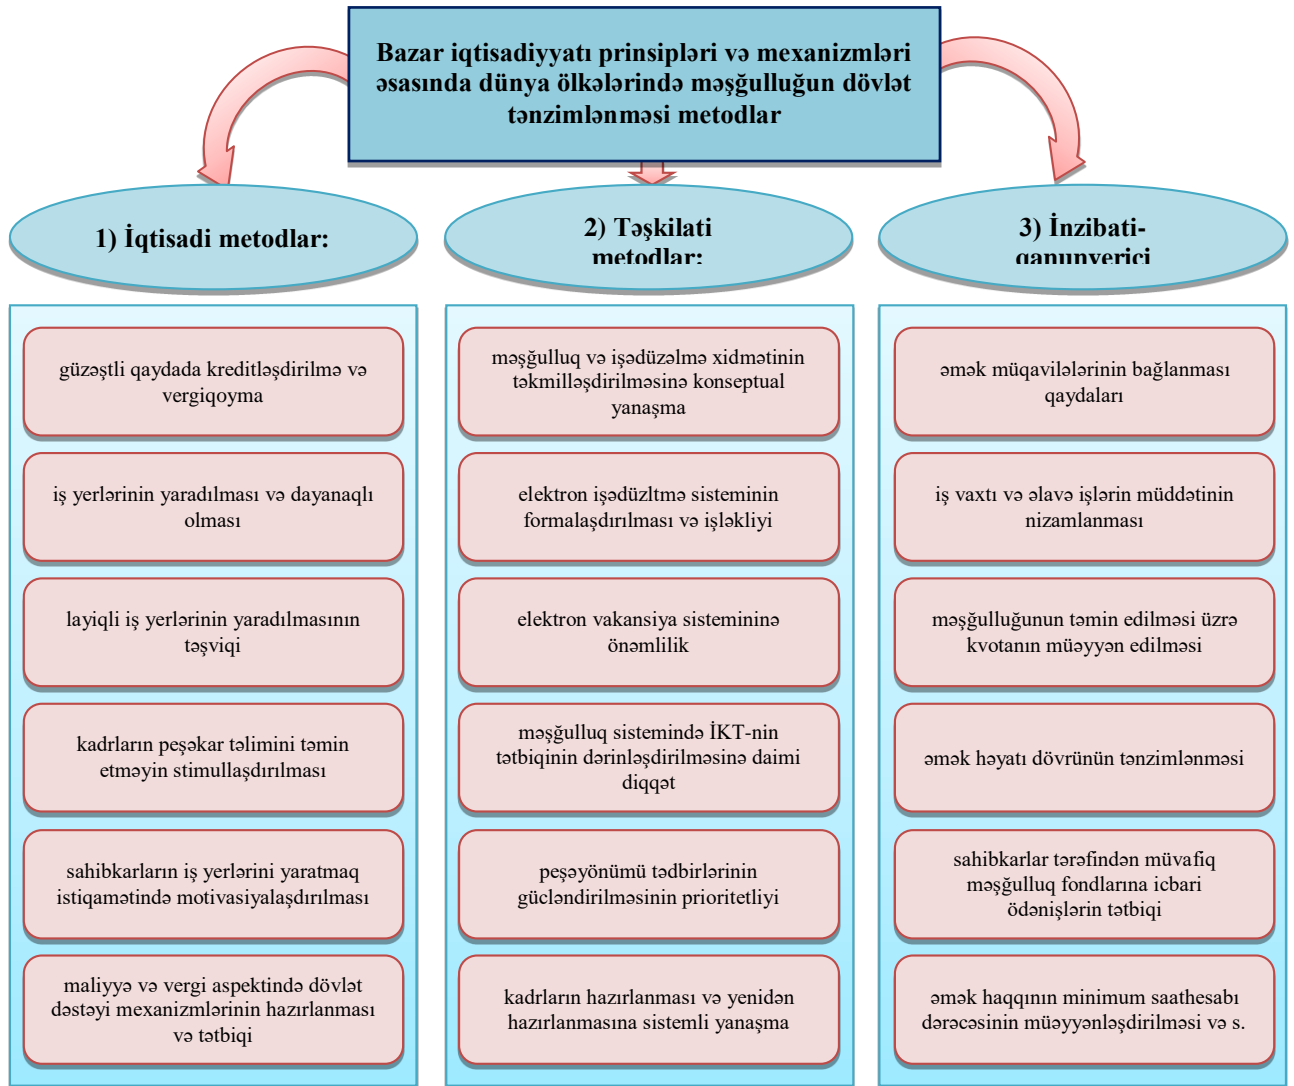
Bazar iqtisadiyyatı prinsipləri və mexanizmləri əsasında dünya ölkələrində məşğulluğun dövlət tənzimlənməsi metodlar

1) İqtisadi metodlar:

2) Təşkilati metodlar:

3) İnzibati-qanunverici

güzəştli qaydada kreditləşdirilmə və vergiqoyma

iş yerlərinin yaradılması və dayanaqlı olması

layiqli iş yerlərinin yaradılmasının təşviqi

kadrların peşəkar təlimini təmin etməyin stimullaşdırılması

sahibkarların iş yerlərini yaratmaq istiqamətində motivasiyalaşdırılması

maliyyə və vergi aspektində dövlət dəstəyi mexanizmlərinin hazırlanması və tətbiqi

məşğulluq və işədüzəlmə xidmətinin təkmilləşdirilməsinə konseptual yanaşma

elektron işədüzltmə sisteminin formalaşdırılması və işləkliyi

elektron vakansiya sisteminə önəmlilik

məşğulluq sistemində İKT-nin tətbiqinin dərinləşdirilməsinə daimi diqqət

peşəyönümü tədbirlərinin gücləndirilməsinin prioritetliyi

kadrların hazırlanması və yenidən hazırlanmasına sistemli yanaşma

əmək müqavilələrinin bağlanması qaydaları

iş vaxtı və əlavə işlərin müddətinin nizamlanması

məşğulluğunun təmin edilməsi üzrə kvotanın müəyyən edilməsi

əmək həyatı dövrünün tənzimlənməsi

sahibkarlar tərəfindən müvafiq məşğulluq fondlarına icbari ödənişlərin tətbiqi

əmək haqqının minimum saathesabı dərəcəsinin müəyyənləşdirilməsi və s.